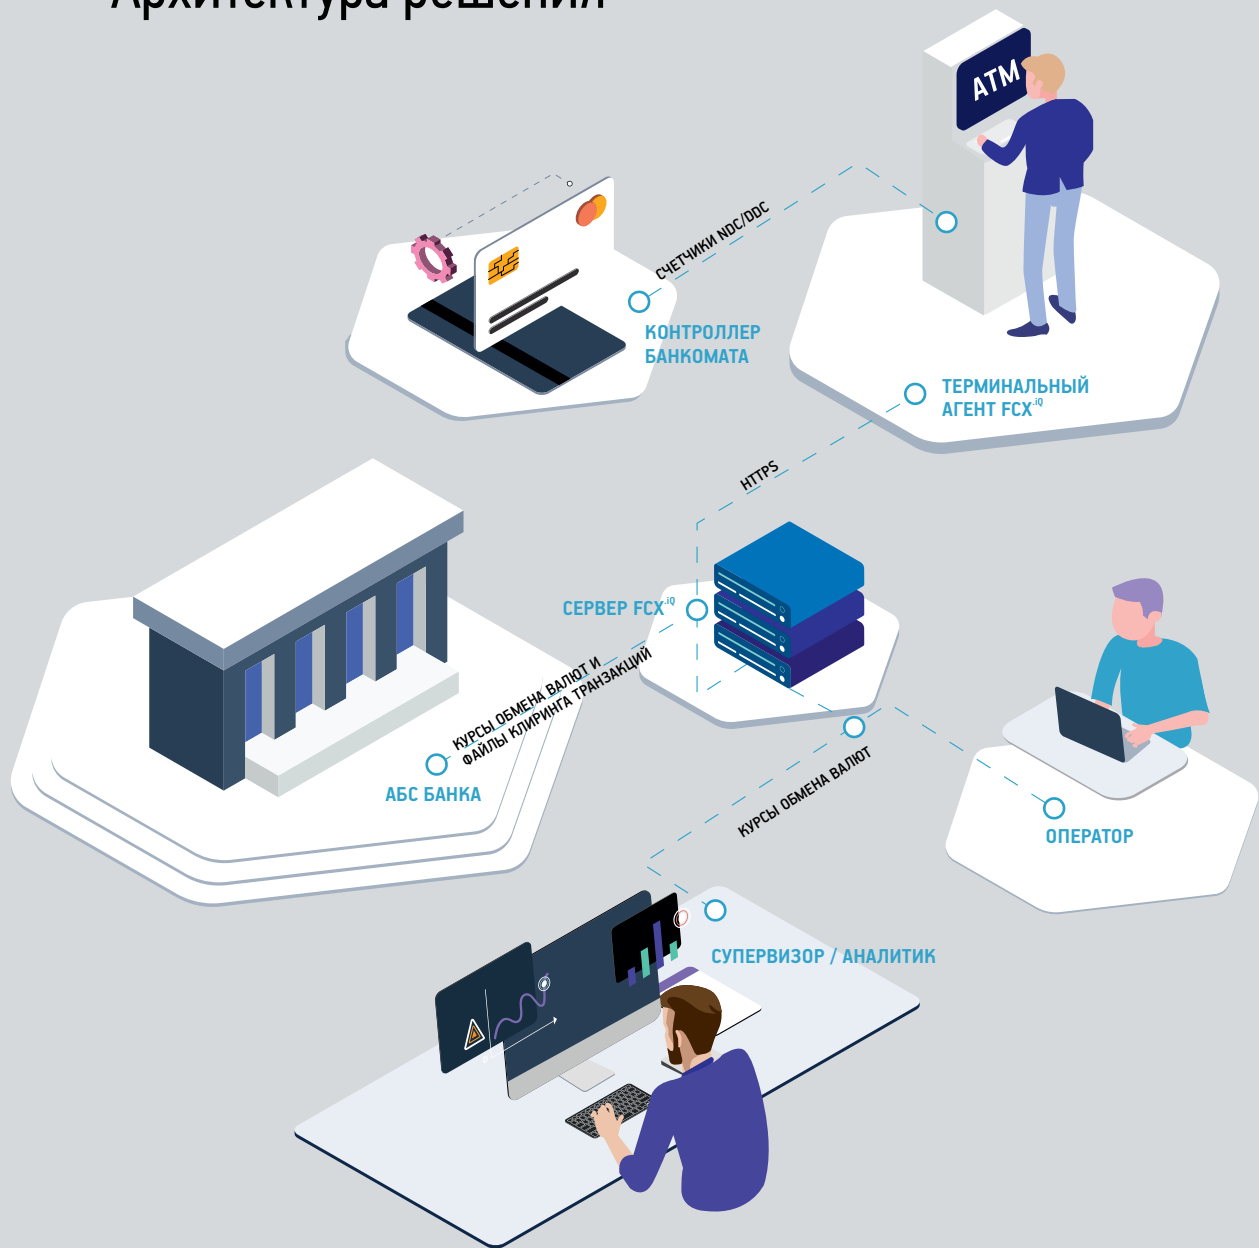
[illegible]

ATM

СЧЕТЧИКИ NDC/DDC

КОНТРОЛЛЕР БАНКОМАТА

ТЕРМИНАЛЬНЫЙ АГЕНТ FCX$^{iQ}$

HTTPS

СЕРВЕР FCX$^{iQ}$

КУРСЫ ОБМЕНА ВАЛЮТ И ФАЙЛЫ КЛИРИНГА ТРАНЗАКЦИЙ

АБС БАНКА

КУРСЫ ОБМЕНА ВАЛЮТ

ОПЕРАТОР

СУПЕРВИЗОР / АНАЛИТИК